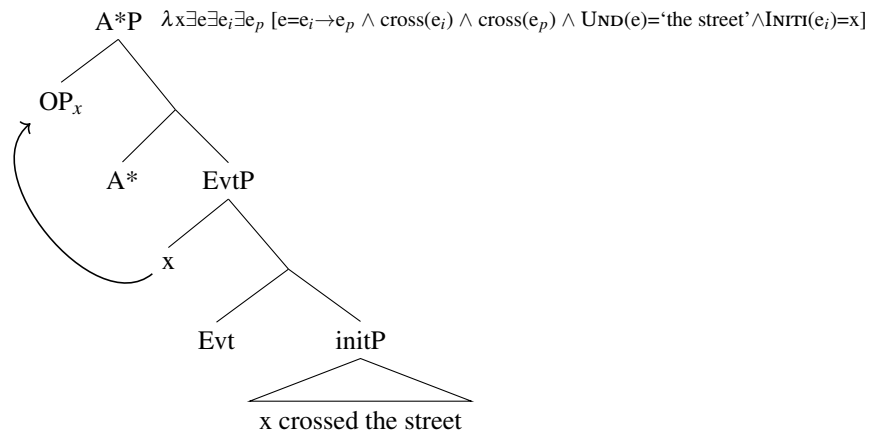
A*P $\lambda x \exists e \exists e_i \exists e_p$ [$e = e_i \rightarrow e_p \wedge$ cross($e_i$) $\wedge$ cross($e_p$) $\wedge$ UND(e)='the street'$\wedge$INITI($e_i$)=x]

OP$_x$

A*

EvtP

x

Evt

initP

x crossed the street